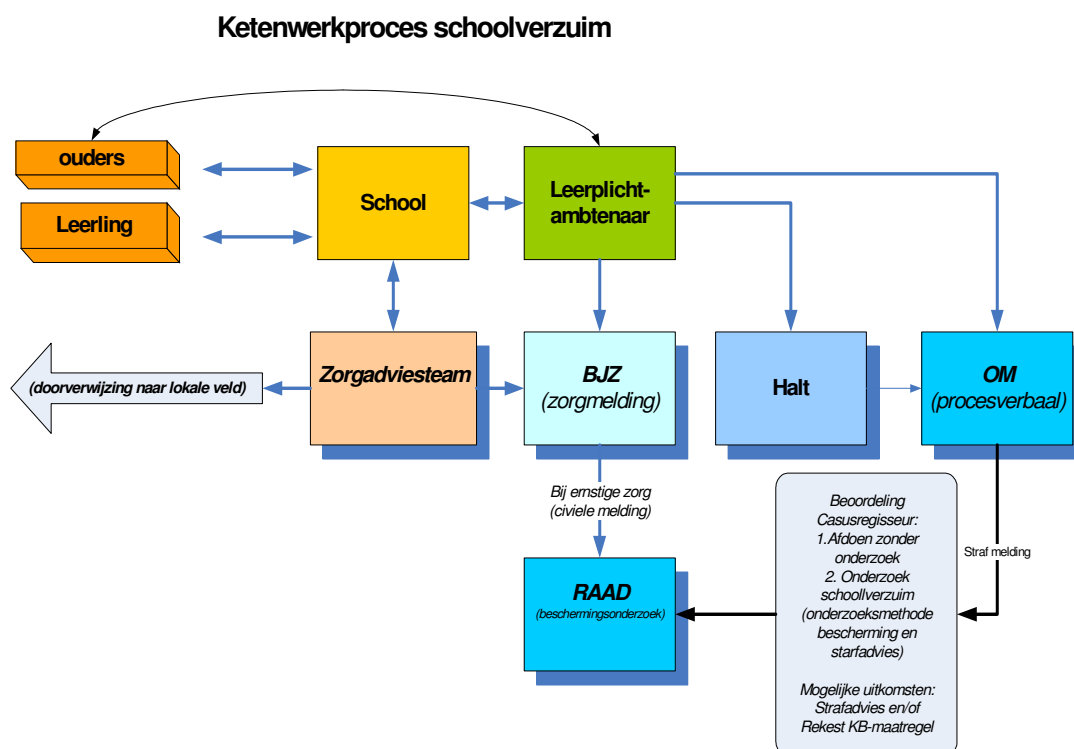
Ketenwerkproces schoolverzuim

ouders

Leerling

School

Leerplicht-ambtenaar

(doorverwijzing naar lokale veld)

Zorgadviesteam

BJZ
(zorgmelding)

Halt

OM
(procesverbaal)

Bij ernstige zorg
(civiele melding)

Straf melding

RAAD
(beschermingsonderzoek)

Beoordeling Casusregisseur:
1.Afdoen zonder onderzoek
2. Onderzoek schoollverzuim (onderzoeksmethode bescherming en starfadvies)

Mogelijke uitkomsten:
Strafadvies en/of Rekest KB-maatregel